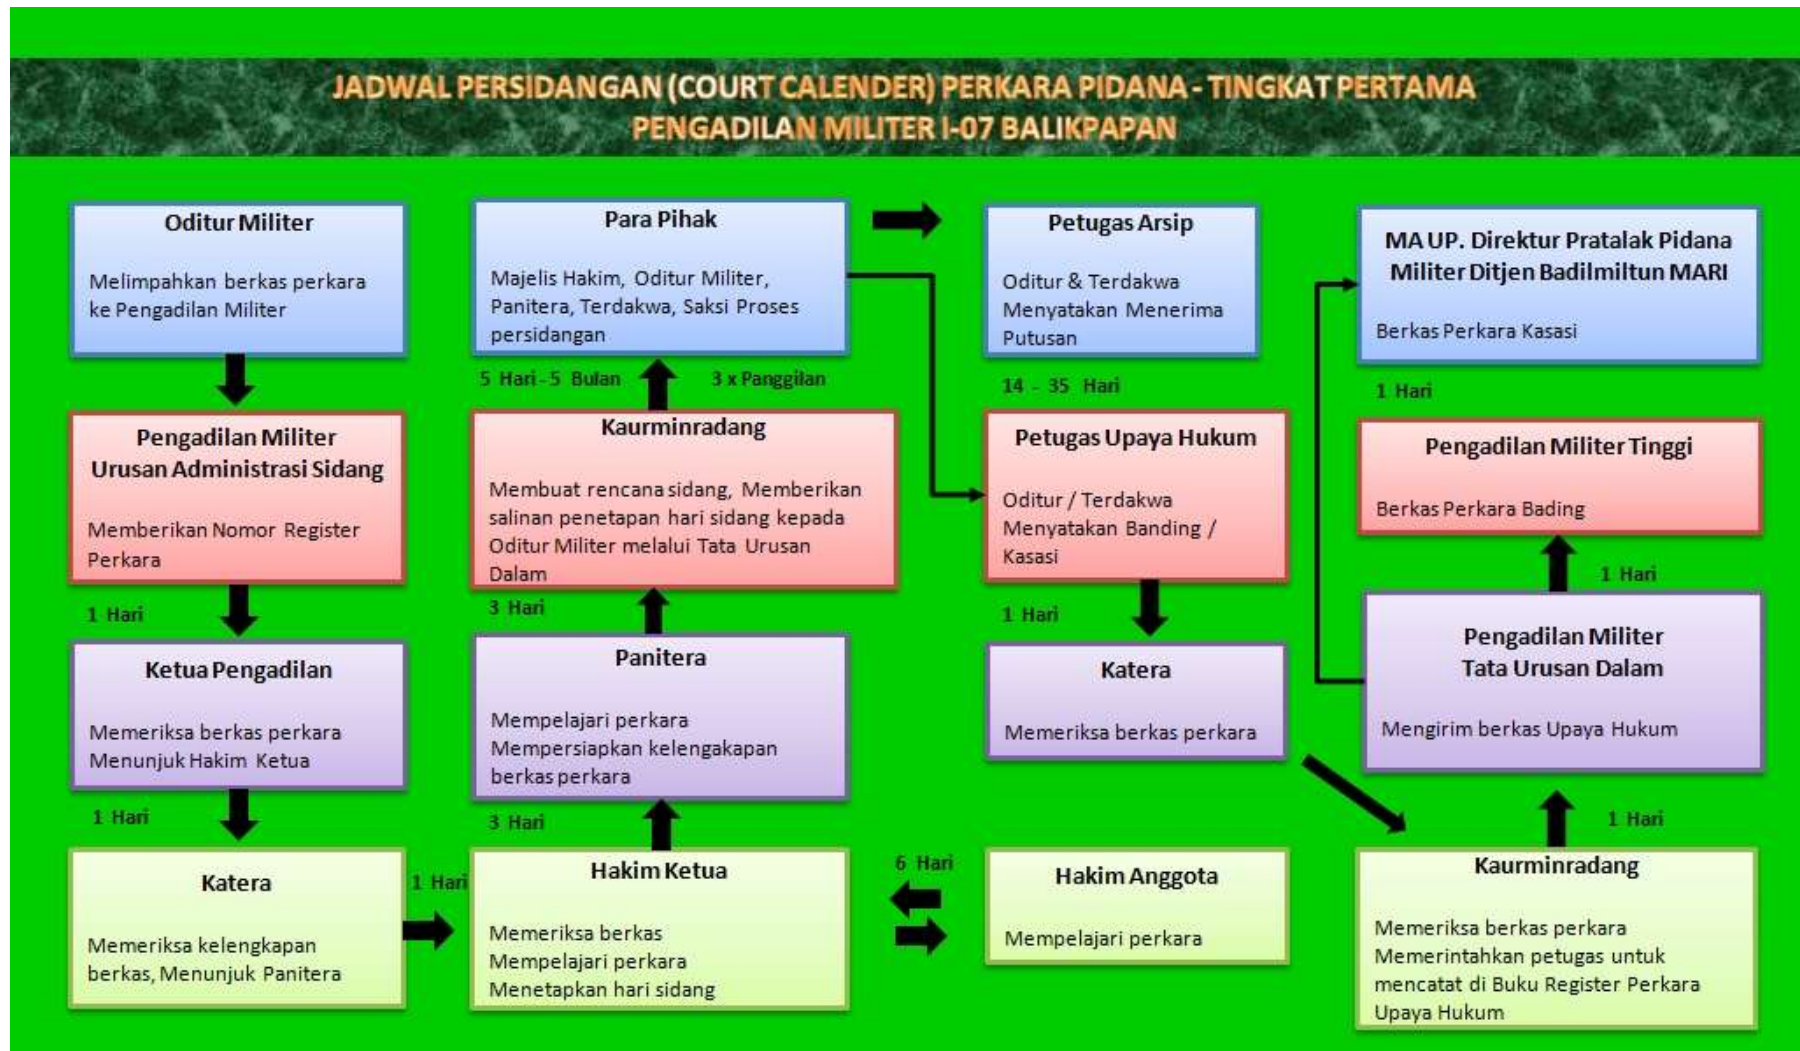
JADWAL PERSIDANGAN (COURT CALENDER) PERKARA PIDANA - TINGKAT PERTAMA
PENGADILAN MILITER I-07 BALIKPAPAN

Oditur Militer

Melimpahkan berkas perkara ke Pengadilan Militer

Pengadilan Militer Urusan Administrasi Sidang

Memberikan Nomor Register Perkara

1 Hari

Ketua Pengadilan

Memeriksa berkas perkara
Menunjuk Hakim Ketua

1 Hari

Katera

Memeriksa kelengkapan berkas, Menunjuk Panitera

1 Hari

Hakim Ketua

Memeriksa berkas
Mempelajari perkara
Menetapkan hari sidang

3 Hari

Panitera

Mempelajari perkara
Mempersiapkan kelengakapan berkas perkara

3 Hari

Kaurminradang

Membuat rencana sidang, Memberikan salinan penetapan hari sidang kepada Oditur Militer melalui Tata Urusan Dalam

5 Hari - 5 Bulan

3 x Panggilan

Para Pihak

Majelis Hakim, Oditur Militer, Panitera, Terdakwa, Saksi Proses persidangan

6 Hari

Hakim Anggota

Mempelajari perkara

Petugas Arsip

Oditur & Terdakwa Menyatakan Menerima Putusan

14 - 35 Hari

Petugas Upaya Hukum

Oditur / Terdakwa Menyatakan Banding / Kasasi

1 Hari

Katera

Memeriksa berkas perkara

MA UP. Direktur Pratalak Pidana Militer Ditjen Badilmiltun MARI

Berkas Perkara Kasasi

1 Hari

Pengadilan Militer Tinggi

Berkas Perkara Bading

1 Hari

Pengadilan Militer Tata Urusan Dalam

Mengirim berkas Upaya Hukum

1 Hari

Kaurminradang

Memeriksa berkas perkara
Memerintahkan petugas untuk mencatat di Buku Register Perkara Upaya Hukum